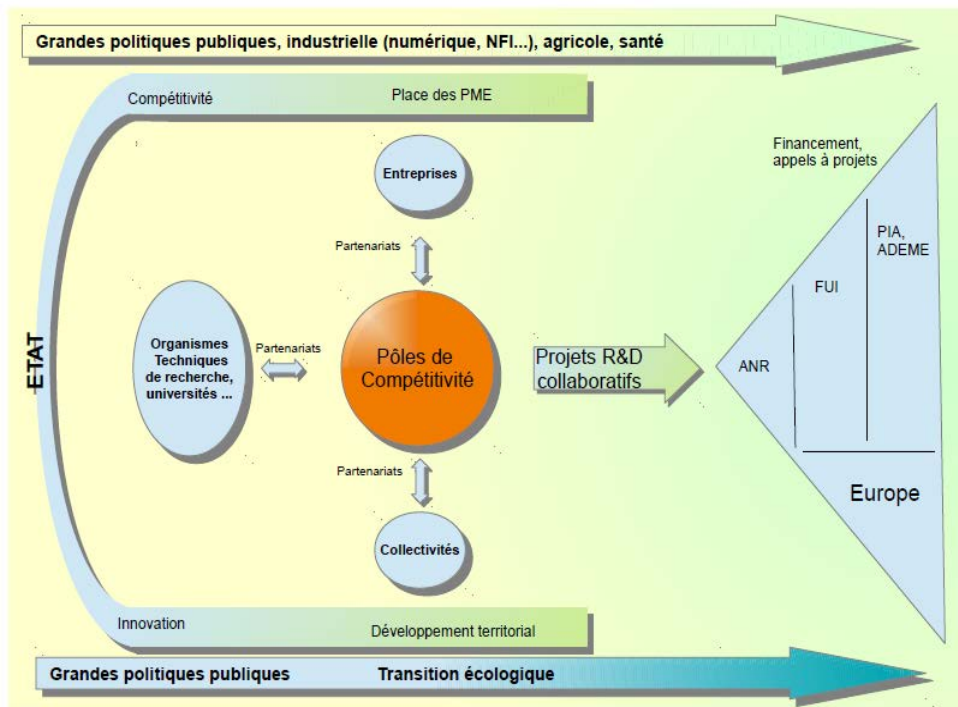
Grandes politiques publiques, industrielle (numérique, NFI...), agricole, santé

Compétitivité

Place des PME

Financement, appels à projets

Entreprises

Partenariats

PIA, ADEME

FUI

ETAT

Organismes Techniques de recherche, universités ...

Partenariats

Pôles de Compétitivité

Projets R&D collaboratifs

ANR

Partenariats

Europe

Collectivités

Innovation

Développement territorial

Grandes politiques publiques

Transition écologique